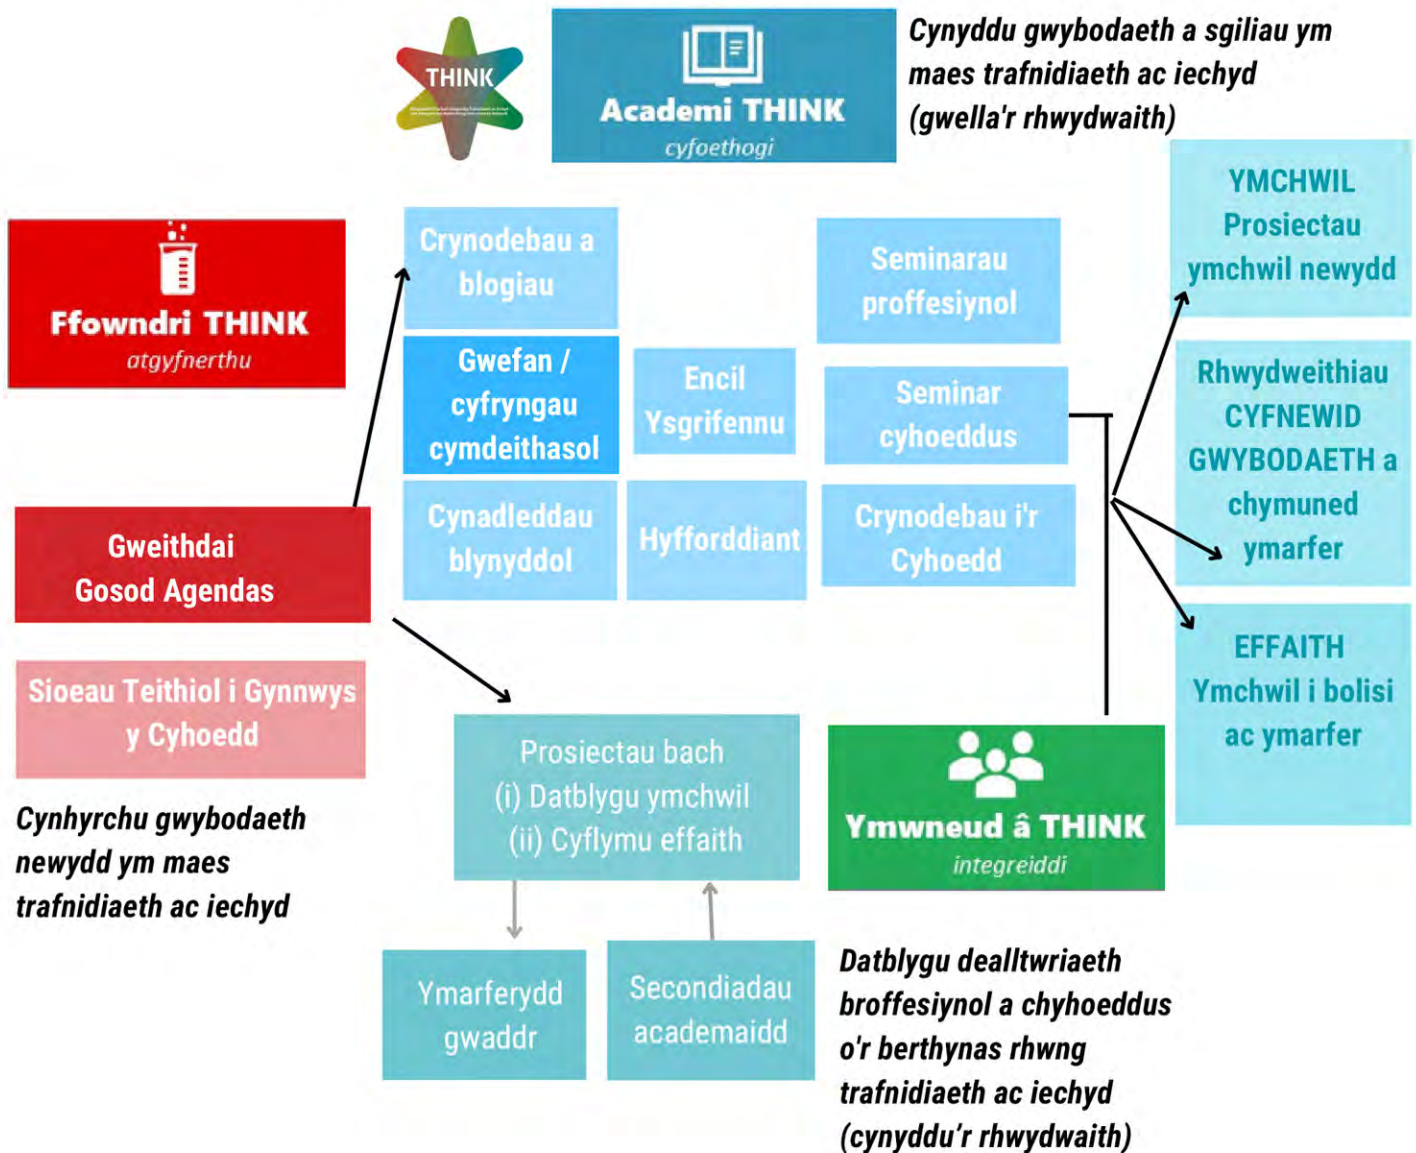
THINK

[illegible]

Academi THINK
cyfoethogi

Cynyddu gwybodaeth a sgiliau ym maes trafnidiaeth ac iechyd (gwella'r rhwydwaith)

Ffowndri THINK
atgyfnerthu

Crynodebau a blogiau

Gwefan / cyfryngau cymdeithasol

Encil Ysgrifennu

Seminarau proffesiynol

Seminar cyhoeddus

YMCHWIL
Prosiectau ymchwil newydd

Rhwydweithiau CYFNEWID GWYBODAETH a chymuned ymarfer

Gweithdai Gosod Agendas

Cynadleddau blynyddol

Hyfforddiant

Crynodebau i'r Cyhoedd

Sioeau Teithiol i Gynnwys y Cyhoedd

EFFAITH
Ymchwil i bolisi ac ymarfer

Cynhyrchu gwybodaeth newydd ym maes trafnidiaeth ac iechyd

Prosiectau bach
(i) Datblygu ymchwil
(ii) Cyflymu effaith

Ymwneud â THINK
integreiddi

Ymarferydd gwaddr

Secondiadau academaidd

Datblygu dealltwriaeth broffesiynol a chyhoeddus o'r berthynas rhwng trafnidiaeth ac iechyd (cynyddu'r rhwydwaith)